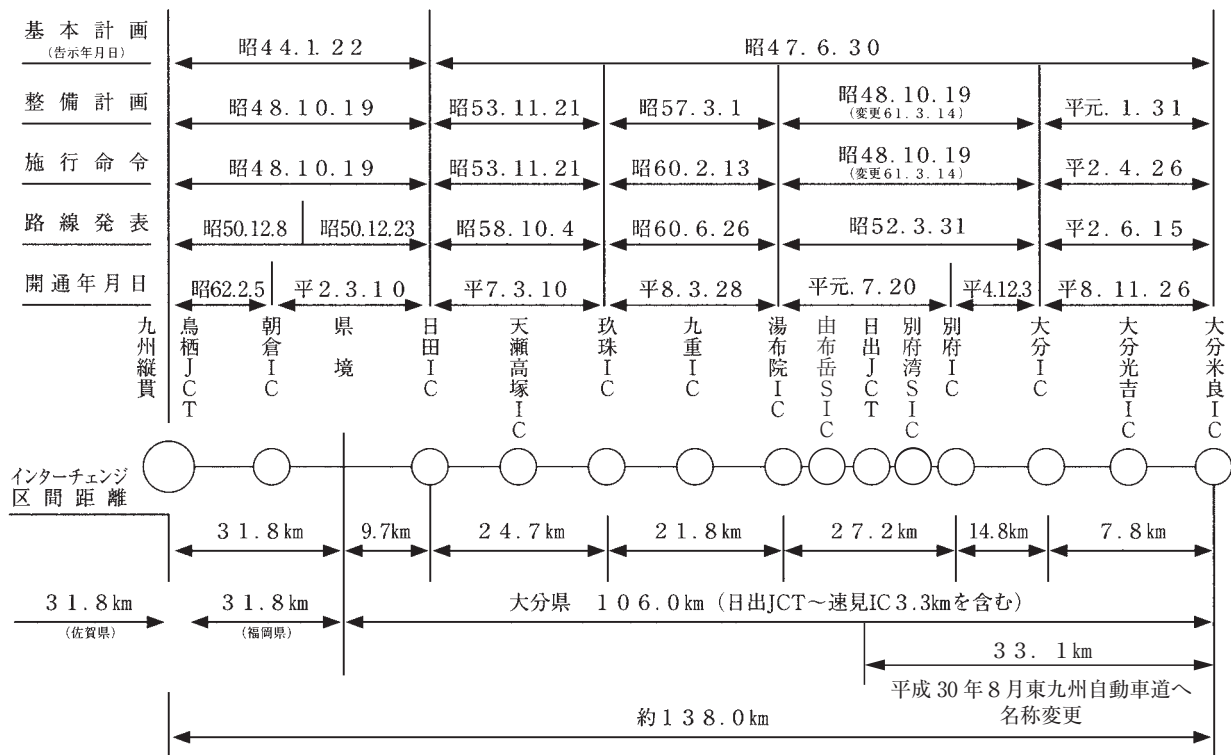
基本計画
(告示年月日)

昭44.1.22

昭47.6.30

整備計画

昭48.10.19

昭53.11.21

昭57.3.1

昭48.10.19
(変更61.3.14)

平元.1.31

施行命令

昭48.10.19

昭53.11.21

昭60.2.13

昭48.10.19
(変更61.3.14)

平2.4.26

路線発表

昭50.12.8

昭50.12.23

昭58.10.4

昭60.6.26

昭52.3.31

平2.6.15

開通年月日

昭62.2.5

平2.3.10

平7.3.10

平8.3.28

平元.7.20

平4.12.3

平8.11.26

九州縦貫

鳥栖JCT

朝倉IC

県境

日田IC

天瀬高塚IC

玖珠IC

九重IC

湯布院IC

由布岳SIC

日出JCT

別府湾SIC

別府IC

大分IC

大分光吉IC

大分米良IC

インターチェンジ
区間距離

31.8km

9.7km

24.7km

21.8km

27.2km

14.8km

7.8km

31.8km
(佐賀県)

31.8km
(福岡県)

大分県 106.0km(日出JCT～速見IC3.3kmを含む)

33.1km

平成30年8月東九州自動車道へ
名称変更

約138.0km